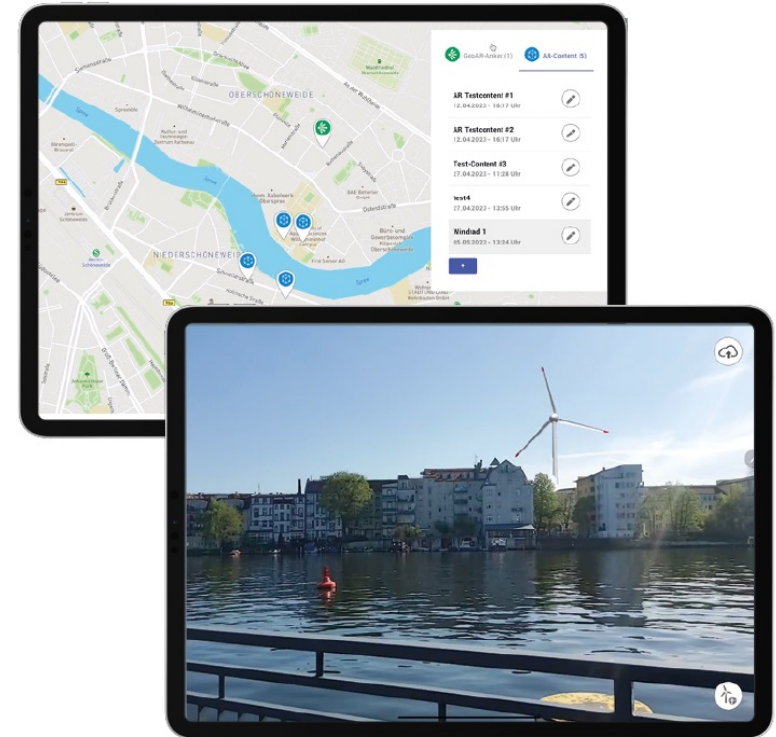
GeoAR-Anker (1)

AR-Content (5)

AR Testcontent #1
12.04.2023 - 16:17 Uhr

AR Testcontent #2
12.04.2023 - 16:17 Uhr

Test-Content #3
27.04.2023 - 11:28 Uhr

test4
27.04.2023 - 13:55 Uhr

Windrad 1
05.05.2023 - 13:34 Uhr

+

OBERSCHÖNEWEIDE

NIEDERSCHÖNEWEIDE

Spree

Spree

Spree

Oberspreestraße

Wilhelminenhofstraße

Kultur und Industrie-Zentrum Kaltenwerk

Schnellerstraße

Büro und Gewerbekomplex Oberschöneweide

Berlin Schöneweide

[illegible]